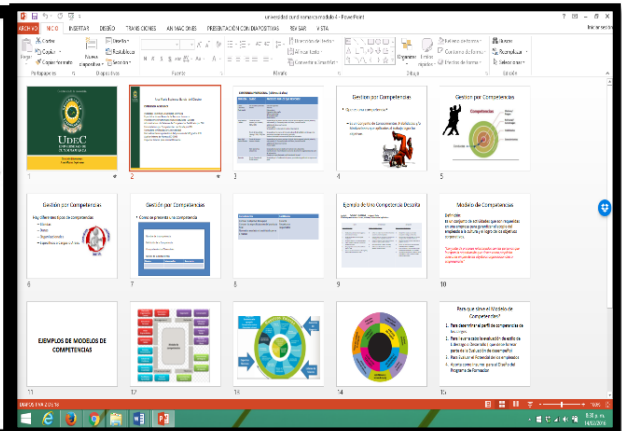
universidad gestion por competencias 4 - PowerPoint

ARCHIVO INICIO INSERTAR DISEÑO TRANSICIONES ANIMACIONES PRESENTACIÓN CON DIAPOSITIVAS REVISAR VISTA Iniciar sesión

Pegar Cortar Copiar Copiar formato Portapapeles Nueva diapositiva Diseño Restablecer Sección Diapositivas Fuente Párrafo Dirección del texto Alinear texto Convertir a SmartArt Organizar Estilos rápidos Relleno de forma Contorno de forma Efectos de formas Dibujo Buscar Reemplazar Seleccionar Edición

1 UDEC

2

3

4 Gestión por Competencias

¿Qué es una competencia?

5 Gestion por Competencias

6 Gestion por Competencias

7 Gestión por Competencias

8

9 Ejemplo de Perfil por Competencias

10 Modelo de Competencias

11 EJEMPLOS DE MODELOS DE COMPETENCIAS

12

13

14

15 Para que sirve el Modelo de Competencias?

DIAPOSITIVA 2 DE 16

10%